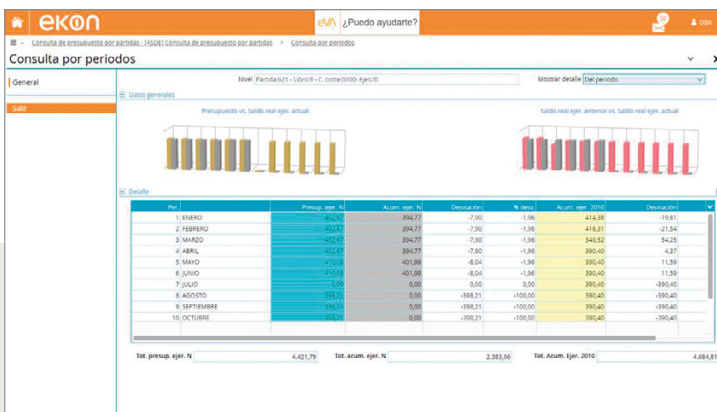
ekon

eVA ¿Puedo ayudarte?

DBA

Consulta de presupuesto por partidas - (ASO6) Consulta de presupuesto por partidas > Consulta por periodos

Consulta por periodos

General

Salir

Nivel Partida:621 - Libro:9 - C. coste:0100- Ejes:/0

Mostrar detalle Del periodo

Datos generales

Presupuesto vs. Saldo real ejer. actual

Saldo real ejer. anterior vs. Saldo real ejer. actual

Detalle

| Per. | | Presup. ejer. N | Acum. ejer. N | Desviación | % desv. | Acum. ejer. 2010 | Desviación |
|---|---|---|---|---|---|---|---|
| 1 | ENERO | 402,67 | 394,77 | -7,90 | -1,96 | 414,38 | -19,61 |
| 2 | FEBRERO | 402,67 | 394,77 | -7,90 | -1,96 | 416,31 | -21,54 |
| 3 | MARZO | 402,67 | 394,77 | -7,90 | -1,96 | 340,52 | 54,25 |
| 4 | ABRIL | 402,67 | 394,77 | -7,90 | -1,96 | 390,40 | 4,37 |
| 5 | MAYO | 410,03 | 401,99 | -8,04 | -1,96 | 390,40 | 11,59 |
| 6 | JUNIO | 410,03 | 401,99 | -8,04 | -1,96 | 390,40 | 11,59 |
| 7 | JULIO | 0,00 | 0,00 | 0,00 | 0,00 | 390,40 | -390,40 |
| 8 | AGOSTO | 398,21 | 0,00 | -398,21 | -100,00 | 390,40 | -390,40 |
| 9 | SEPTIEMBRE | 398,21 | 0,00 | -398,21 | -100,00 | 390,40 | -390,40 |
| 10 | OCTUBRE | 398,21 | 0,00 | -398,21 | -100,00 | 390,40 | -390,40 |

Tot. presup. ejer. N 4.421,79

Tot. acum. ejer. N 2.383,06

Tot. Acum. Ejer. 2010 4.684,81